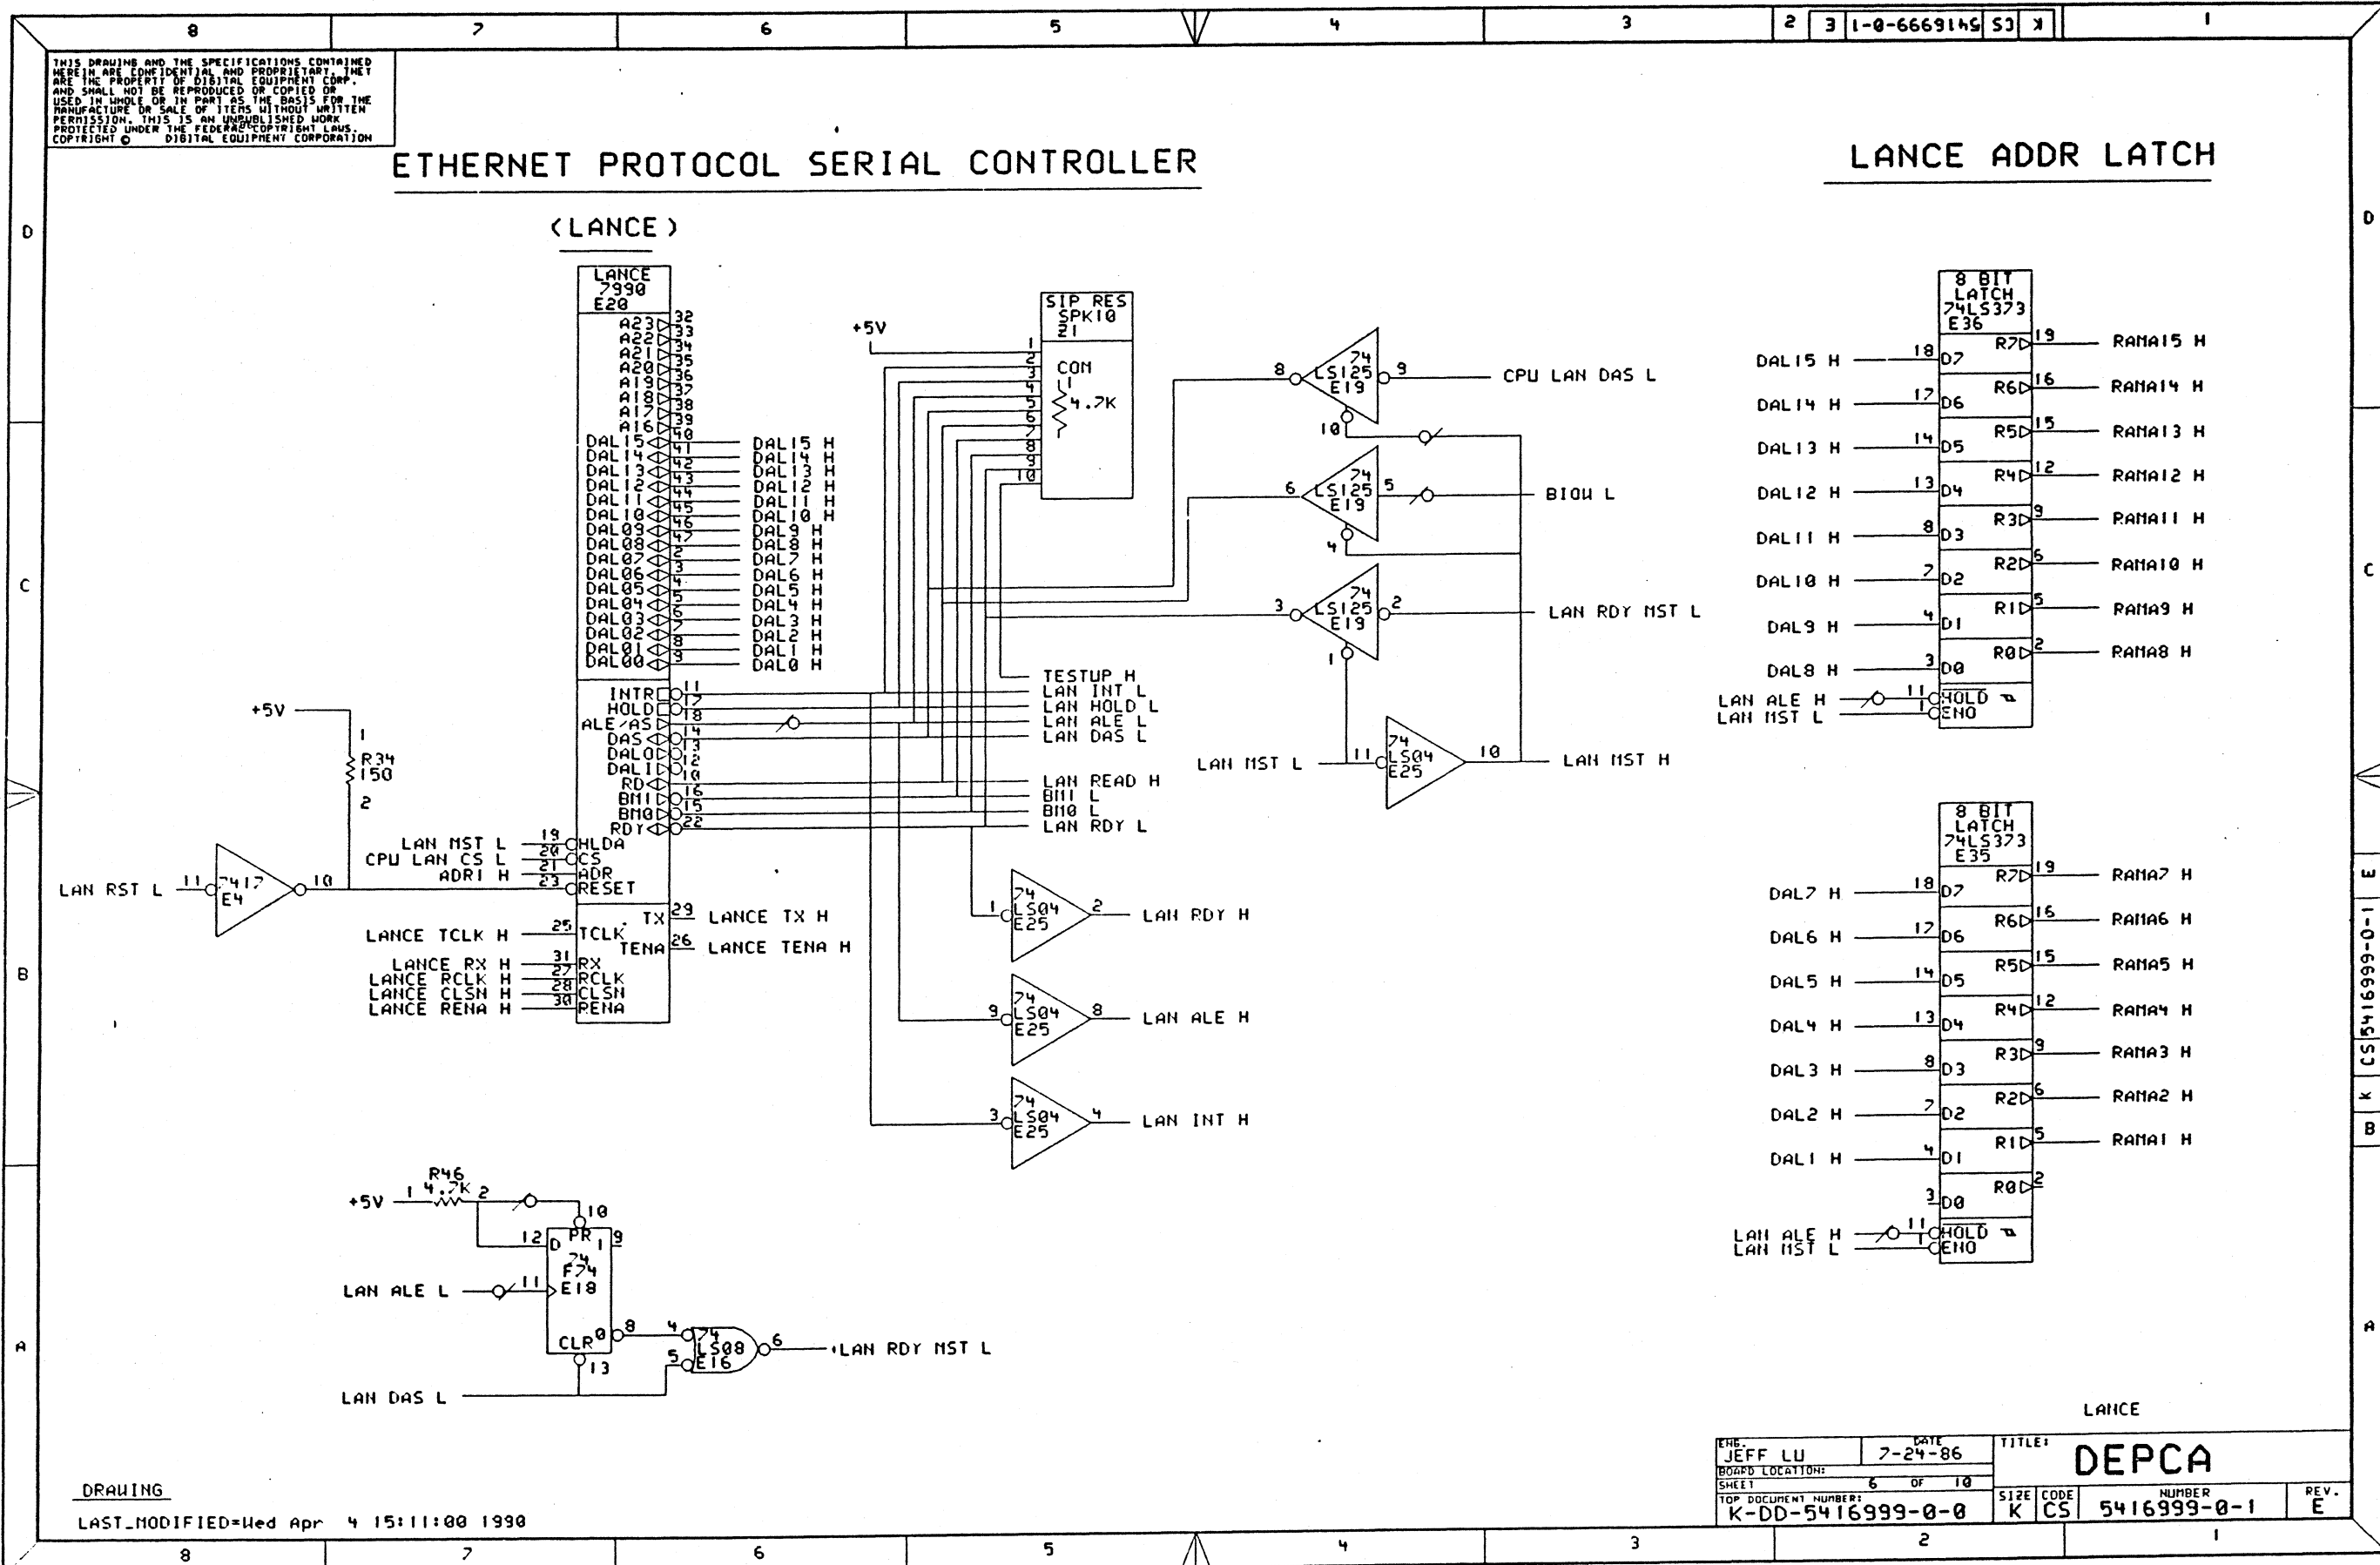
8 7 6 5 4 3 2 3 1-0-6669145 CS K 1

THIS DRAWING AND THE SPECIFICATIONS CONTAINED HEREIN ARE CONFIDENTIAL AND PROPRIETARY. THEY ARE THE PROPERTY OF DIGITAL EQUIPMENT CORP. AND SHALL NOT BE REPRODUCED OR COPIED OR USED IN WHOLE OR IN PART AS THE BASIS FOR THE MANUFACTURE OR SALE OF ITEMS WITHOUT WRITTEN PERMISSION. THIS IS AN UNPUBLISHED WORK PROTECTED UNDER THE FEDERAL COPYRIGHT LAWS. COPYRIGHT © DIGITAL EQUIPMENT CORPORATION

ETHERNET PROTOCOL SERIAL CONTROLLER

(LANCE)

LANCE ADDR LATCH

LANCE 7990 E20
A23 32, A22 33, A21 34, A20 35, A19 36, A18 37, A17 38, A16 39
DAL15 40 DAL15 H
DAL14 41 DAL14 H
DAL13 42 DAL13 H
DAL12 43 DAL12 H
DAL11 44 DAL11 H
DAL10 45 DAL10 H
DAL09 46 DAL9 H
DAL08 47 DAL8 H
DAL07 2 DAL7 H
DAL06 3 DAL6 H
DAL05 4 DAL5 H
DAL04 5 DAL4 H
DAL03 6 DAL3 H
DAL02 7 DAL2 H
DAL01 8 DAL1 H
DAL00 9 DAL0 H
INTR 11, HOLD 17, ALE/AS 18, DAS 14, DALO 13, DALI 12, RD 10, BM1 16, BM0 15, RDY 22
LAN MST L 19 HLDA
CPU LAN CS L 20 CS
ADR1 H 21 ADR
23 RESET
LANCE TCLK H 25 TCLK
TX 29 LANCE TX H
TENA 26 LANCE TENA H
LANCE RX H 31 RX
LANCE RCLK H 27 RCLK
LANCE CLSN H 28 CLSN
LANCE RENA H 30 RENA

+5V
1 R34 150 2
LAN RST L 11 7417 E4 10

SIP RES SPK10 21
+5V 1 2 3 4 5 6 7 8 9 10
COM 1 4.7K

TESTUP H
LAN INT L
LAN HOLD L
LAN ALE L
LAN DAS L
LAN READ H
BM1 L
BM0 L
LAN RDY L

8 74 LS125 E19 9 CPU LAN DAS L
10
6 74 LS125 E19 5 BIOW L
4
3 74 LS125 E19 2 LAN RDY MST L
1
LAN MST L 11 74 LS04 E25 10 LAN MST H

1 74 LS04 E25 2 LAN RDY H
9 74 LS04 E25 8 LAN ALE H
3 74 LS04 E25 4 LAN INT H

8 BIT LATCH 74LS373 E36
DAL15 H 18 D7 R7 19 RAMA15 H
DAL14 H 17 D6 R6 16 RAMA14 H
DAL13 H 14 D5 R5 15 RAMA13 H
DAL12 H 13 D4 R4 12 RAMA12 H
DAL11 H 8 D3 R3 9 RAMA11 H
DAL10 H 7 D2 R2 6 RAMA10 H
DAL9 H 4 D1 R1 5 RAMA9 H
DAL8 H 3 D0 R0 2 RAMA8 H
LAN ALE H 11 HOLD
LAN MST L 1 ENO

8 BIT LATCH 74LS373 E35
DAL7 H 18 D7 R7 19 RAMA7 H
DAL6 H 17 D6 R6 16 RAMA6 H
DAL5 H 14 D5 R5 15 RAMA5 H
DAL4 H 13 D4 R4 12 RAMA4 H
DAL3 H 8 D3 R3 9 RAMA3 H
DAL2 H 7 D2 R2 6 RAMA2 H
DAL1 H 4 D1 R1 5 RAMA1 H
3 D0 R0 2
LAN ALE H 11 HOLD
LAN MST L 1 ENO

R46 +5V 1 4.7K 2
10 12 D PR 9 74 F74 E18
LAN ALE L 11
CLR 8 13
4 74 LS08 E16 6 LAN RDY MST L
5
LAN DAS L

D C B A
E CS 5416999-0-1 K B

LANCE
ENG. JEFF LU DATE 7-24-86
BOARD LOCATION:
SHEET 6 OF 10
TOP DOCUMENT NUMBER: K-DD-5416999-0-0
TITLE: DEPCA
SIZE K CODE CS NUMBER 5416999-0-1 REV. E

DRAWING
LAST_MODIFIED=Wed Apr 4 15:11:00 1990

8 7 6 5 4 3 2 1